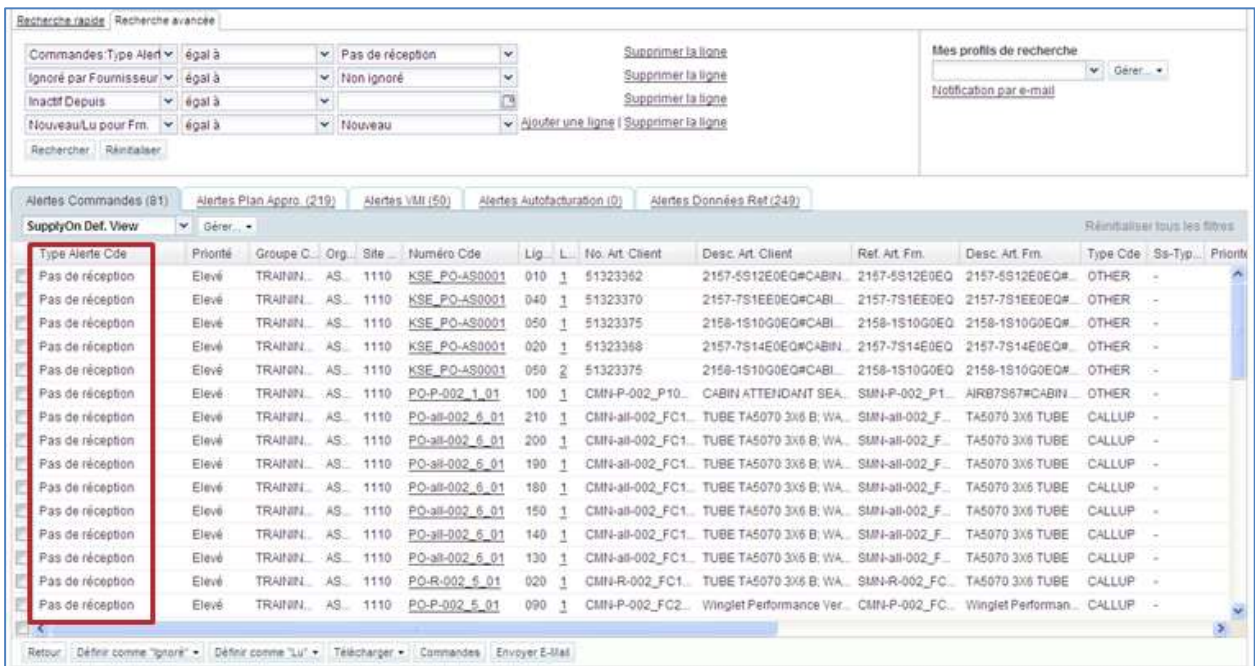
Recherche rapide | Recherche avancée

| | | | |
|---|---|---|---|
| Commandes:Type Alert | égal à | Pas de réception | Supprimer la ligne |
| Ignoré par Fournisseur | égal à | Non ignoré | Supprimer la ligne |
| Inactif Depuis | égal à | | Supprimer la ligne |
| Nouveau/Lu pour Frn. | égal à | Nouveau | Ajouter une ligne \| Supprimer la ligne |

Rechercher Réinitialiser

Mes profils de recherche
Gérer...
Notification par e-mail

Alertes Commandes (81) | Alertes Plan Appro. (219) | Alertes VMI (50) | Alertes Autofacturation (0) | Alertes Données Ref (249)

SupplyOn Def. View | Gérer... | Réinitialiser tous les filtres

| Type Alerte Cde | Priorité | Groupe C... | Org... | Site ... | Numéro Cde | Lig... | L... | No. Art. Client | Desc. Art. Client | Ref. Art. Frn. | Desc. Art. Frn. | Type Cde | Ss-Typ... | Priorité |
|---|---|---|---|---|---|---|---|---|---|---|---|---|---|---|
| Pas de réception | Elevé | TRAININ... | AS... | 1110 | KSE_PO-AS0001 | 010 | 1 | 51323362 | 2157-5S12E0EQ#CABIN... | 2157-5S12E0EQ | 2157-5S12E0EQ#... | OTHER | - | |
| Pas de réception | Elevé | TRAININ... | AS... | 1110 | KSE_PO-AS0001 | 040 | 1 | 51323370 | 2157-7S1EE0EQ#CABI... | 2157-7S1EE0EQ | 2157-7S1EE0EQ#... | OTHER | - | |
| Pas de réception | Elevé | TRAININ... | AS... | 1110 | KSE_PO-AS0001 | 050 | 1 | 51323375 | 2158-1S10G0EQ#CABI... | 2158-1S10G0EQ | 2158-1S10G0EQ#... | OTHER | - | |
| Pas de réception | Elevé | TRAININ... | AS... | 1110 | KSE_PO-AS0001 | 020 | 1 | 51323368 | 2157-7S14E0EQ#CABIN... | 2157-7S14E0EQ | 2157-7S14E0EQ#... | OTHER | - | |
| Pas de réception | Elevé | TRAININ... | AS... | 1110 | KSE_PO-AS0001 | 050 | 2 | 51323375 | 2158-1S10G0EQ#CABI... | 2158-1S10G0EQ | 2158-1S10G0EQ#... | OTHER | - | |
| Pas de réception | Elevé | TRAININ... | AS... | 1110 | PO-P-002_1_01 | 100 | 1 | CMN-P-002_P10... | CABIN ATTENDANT SEA... | SMN-P-002_P1... | AIRB7S67#CABIN... | OTHER | - | |
| Pas de réception | Elevé | TRAININ... | AS... | 1110 | PO-all-002_6_01 | 210 | 1 | CMN-all-002_FC1... | TUBE TA5070 3X6 B; WA... | SMN-all-002_F... | TA5070 3X6 TUBE | CALLUP | - | |
| Pas de réception | Elevé | TRAININ... | AS... | 1110 | PO-all-002_6_01 | 200 | 1 | CMN-all-002_FC1... | TUBE TA5070 3X6 B; WA... | SMN-all-002_F... | TA5070 3X6 TUBE | CALLUP | - | |
| Pas de réception | Elevé | TRAININ... | AS... | 1110 | PO-all-002_6_01 | 190 | 1 | CMN-all-002_FC1... | TUBE TA5070 3X6 B; WA... | SMN-all-002_F... | TA5070 3X6 TUBE | CALLUP | - | |
| Pas de réception | Elevé | TRAININ... | AS... | 1110 | PO-all-002_6_01 | 180 | 1 | CMN-all-002_FC1... | TUBE TA5070 3X6 B; WA... | SMN-all-002_F... | TA5070 3X6 TUBE | CALLUP | - | |
| Pas de réception | Elevé | TRAININ... | AS... | 1110 | PO-all-002_6_01 | 150 | 1 | CMN-all-002_FC1... | TUBE TA5070 3X6 B; WA... | SMN-all-002_F... | TA5070 3X6 TUBE | CALLUP | - | |
| Pas de réception | Elevé | TRAININ... | AS... | 1110 | PO-all-002_6_01 | 140 | 1 | CMN-all-002_FC1... | TUBE TA5070 3X6 B; WA... | SMN-all-002_F... | TA5070 3X6 TUBE | CALLUP | - | |
| Pas de réception | Elevé | TRAININ... | AS... | 1110 | PO-all-002_6_01 | 130 | 1 | CMN-all-002_FC1... | TUBE TA5070 3X6 B; WA... | SMN-all-002_F... | TA5070 3X6 TUBE | CALLUP | - | |
| Pas de réception | Elevé | TRAININ... | AS... | 1110 | PO-R-002_5_01 | 020 | 1 | CMN-R-002_FC1... | TUBE TA5070 3X6 B; WA... | SMN-R-002_FC... | TA5070 3X6 TUBE | CALLUP | - | |
| Pas de réception | Elevé | TRAININ... | AS... | 1110 | PO-P-002_5_01 | 090 | 1 | CMN-P-002_FC2... | Winglet Performance Ver... | CMN-P-002_FC... | Winglet Performan... | CALLUP | - | |

Retour | Définir comme "Ignoré" | Définir comme "Lu" | Télécharger | Commandes | Envoyer E-Mail